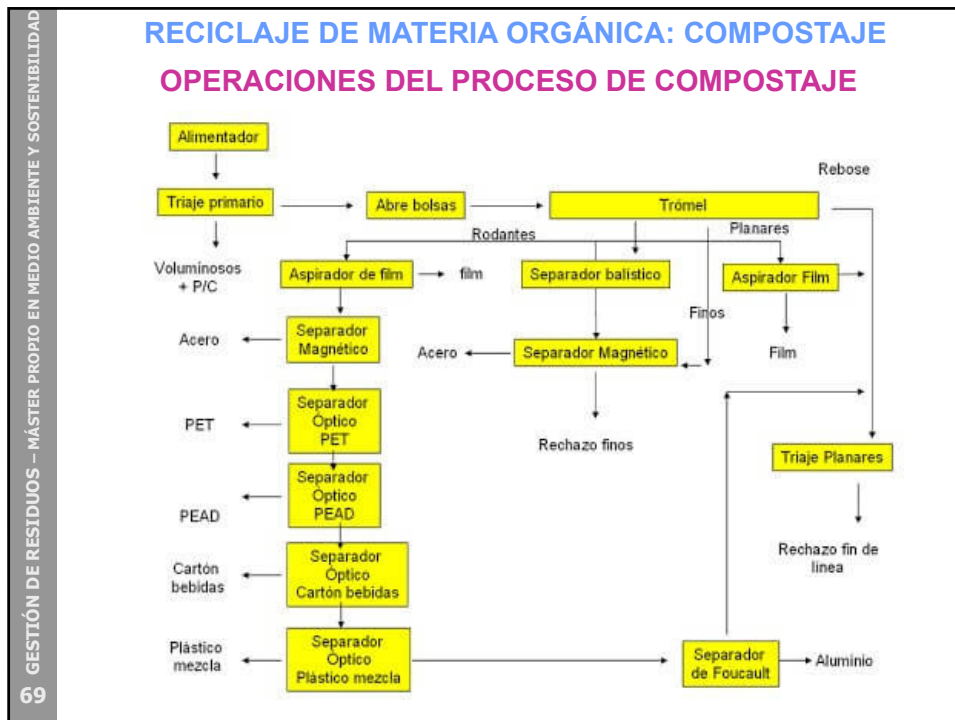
GESTIÓN DE RESIDUOS – MÁSTER PROPIO EN MEDIO AMBIENTE Y SOSTENIBILIDAD

69

RECICLAJE DE MATERIA ORGÁNICA: COMPOSTAJE

OPERACIONES DEL PROCESO DE COMPOSTAJE

Alimentador

Triaje primario

Abre bolsas

Trómel

Rebose

Rodantes

Planares

Voluminosos + P/C

Aspirador de film

film

Separador balístico

Aspirador Film

Finos

Separador Magnético

Acero

Acero

Separador Magnético

Film

Separador Óptico PET

PET

Rechazo finos

Triaje Planares

Separador Óptico PEAD

PEAD

Rechazo fin de línea

Cartón bebidas

Separador Óptico Cartón bebidas

Plástico mezcla

Separador Óptico Plástico mezcla

Separador de Foucault

Aluminio